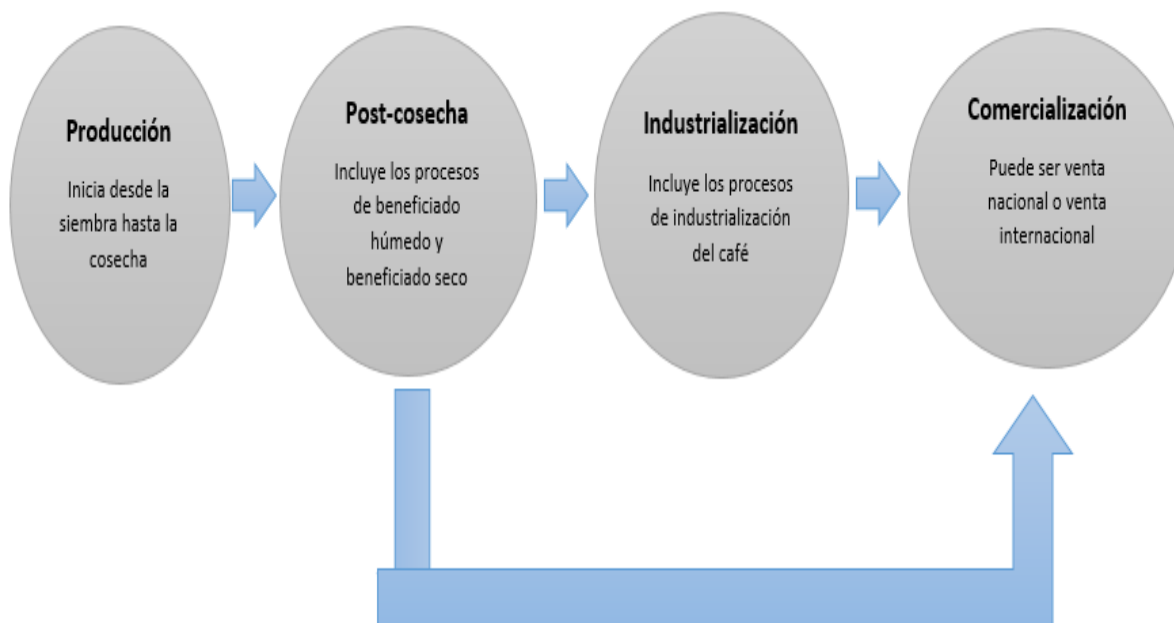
Producción

Inicia desde la siembra hasta la cosecha

Post-cosecha

Incluye los procesos de beneficiado húmedo y beneficiado seco

Industrialización

Incluye los procesos de industrialización del café

Comercialización

Puede ser venta nacional o venta internacional